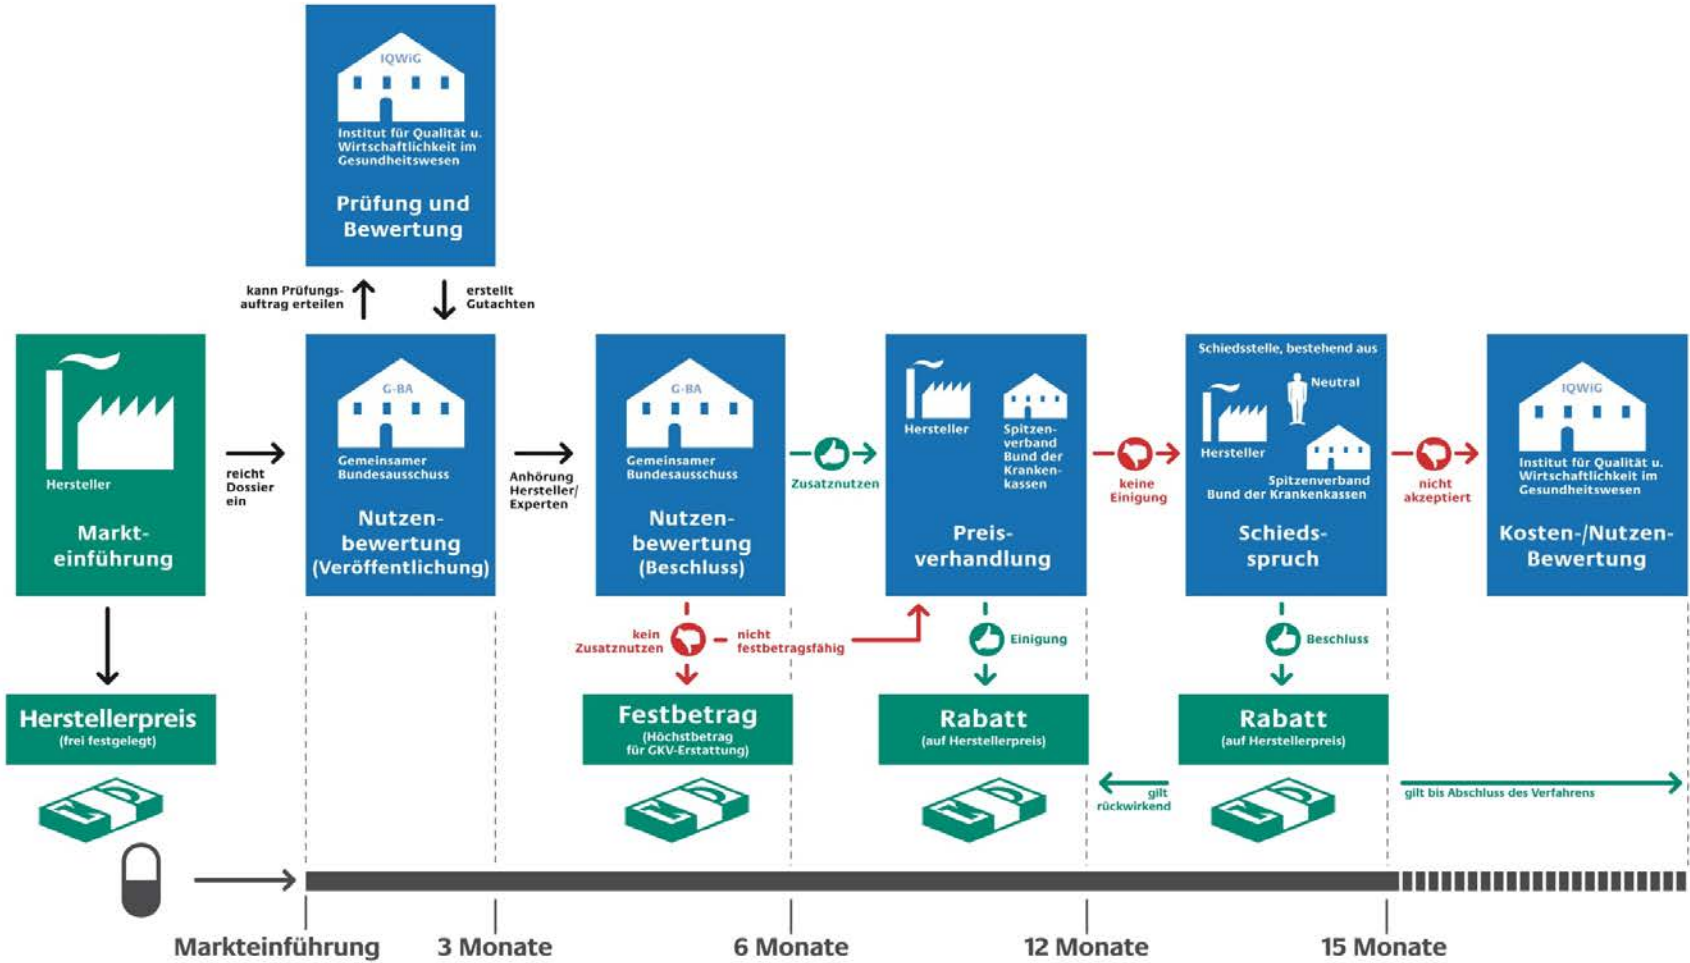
IQWiG

Institut für Qualität u. Wirtschaftlichkeit im Gesundheitswesen

Prüfung und Bewertung

kann Prüfungsauftrag erteilen

erstellt Gutachten

Hersteller

Markteinführung

reicht Dossier ein

G-BA

Gemeinsamer Bundesausschuss

Nutzenbewertung (Veröffentlichung)

Anhörung Hersteller/ Experten

G-BA

Gemeinsamer Bundesausschuss

Nutzenbewertung (Beschluss)

Zusatznutzen

Hersteller

Spitzenverband Bund der Krankenkassen

Preisverhandlung

keine Einigung

Schiedsstelle, bestehend aus

Neutral

Hersteller

Spitzenverband Bund der Krankenkassen

Schiedsspruch

nicht akzeptiert

IQWiG

Institut für Qualität u. Wirtschaftlichkeit im Gesundheitswesen

Kosten-/Nutzen-Bewertung

kein Zusatznutzen

nicht festbetragsfähig

Einigung

Beschluss

Herstellerpreis
(frei festgelegt)

Festbetrag
(Höchstbetrag für GKV-Erstattung)

Rabatt
(auf Herstellerpreis)

gilt rückwirkend

Rabatt
(auf Herstellerpreis)

gilt bis Abschluss des Verfahrens

Markteinführung

3 Monate

6 Monate

12 Monate

15 Monate